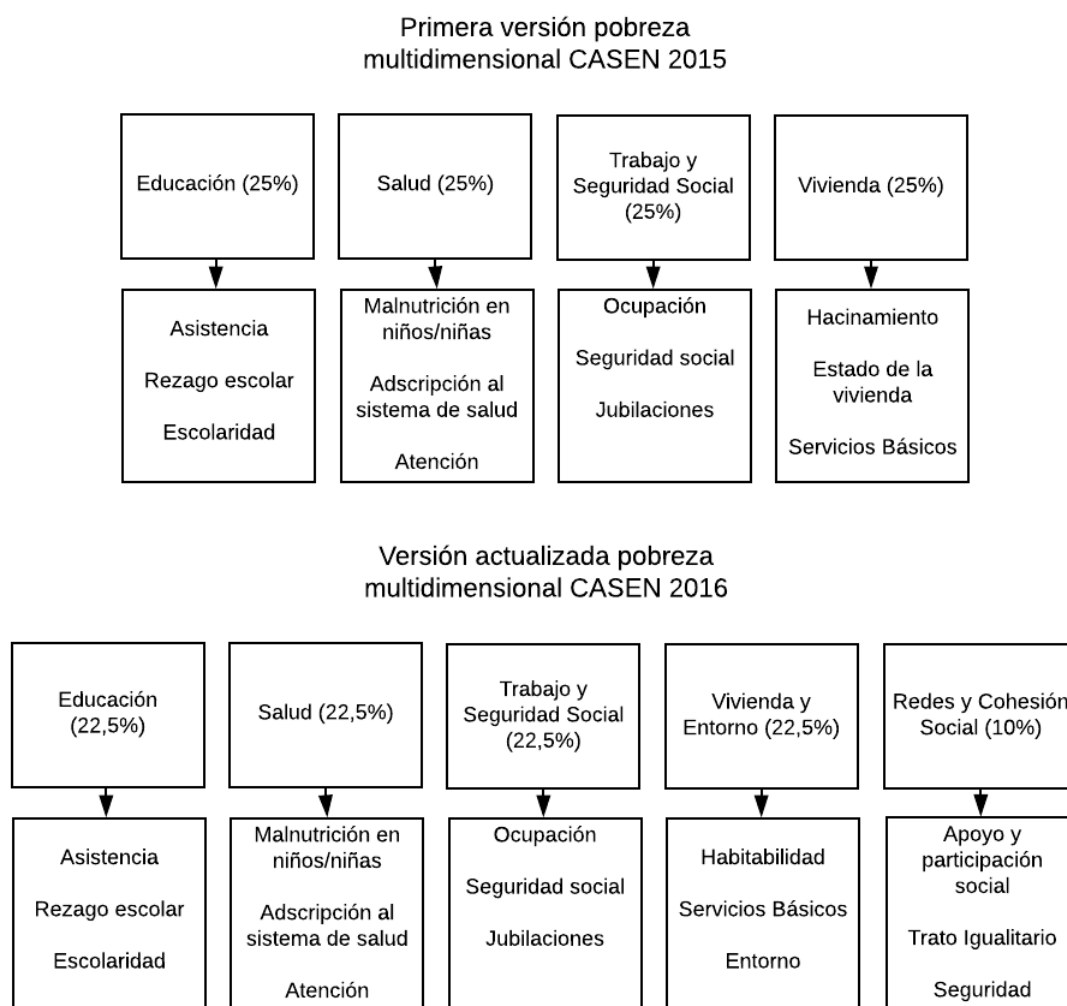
Primera versión pobreza multidimensional CASEN 2015

Educación (25%)

Asistencia

Rezago escolar

Escolaridad

Salud (25%)

Malnutrición en niños/niñas

Adscripción al sistema de salud

Atención

Trabajo y Seguridad Social (25%)

Ocupación

Seguridad social

Jubilaciones

Vivienda (25%)

Hacinamiento

Estado de la vivienda

Servicios Básicos

Versión actualizada pobreza multidimensional CASEN 2016

Educación (22,5%)

Asistencia

Rezago escolar

Escolaridad

Salud (22,5%)

Malnutrición en niños/niñas

Adscripción al sistema de salud

Atención

Trabajo y Seguridad Social (22,5%)

Ocupación

Seguridad social

Jubilaciones

Vivienda y Entorno (22,5%)

Habitabilidad

Servicios Básicos

Entorno

Redes y Cohesión Social (10%)

Apoyo y participación social

Trato Igualitario

Seguridad